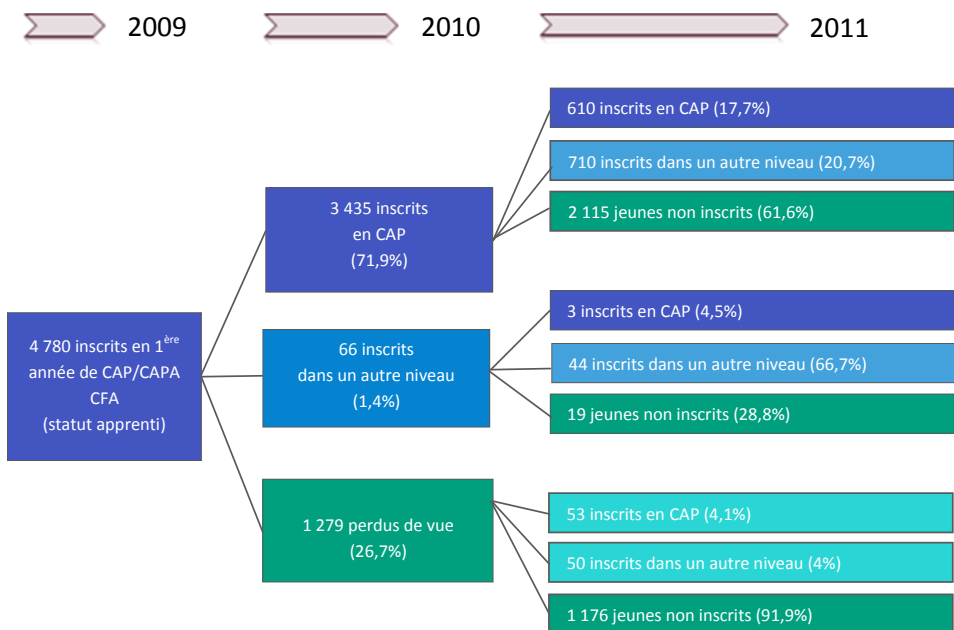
2009 2010 2011

4 780 inscrits en 1$^{ère}$ année de CAP/CAPA CFA (statut apprenti)

3 435 inscrits en CAP (71,9%)

610 inscrits en CAP (17,7%)

710 inscrits dans un autre niveau (20,7%)

2 115 jeunes non inscrits (61,6%)

66 inscrits dans un autre niveau (1,4%)

3 inscrits en CAP (4,5%)

44 inscrits dans un autre niveau (66,7%)

19 jeunes non inscrits (28,8%)

1 279 perdus de vue (26,7%)

53 inscrits en CAP (4,1%)

50 inscrits dans un autre niveau (4%)

1 176 jeunes non inscrits (91,9%)